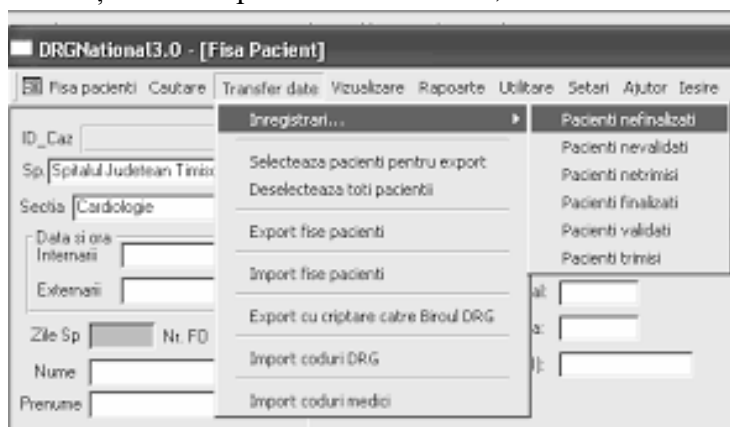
DRGNational3.0 - [Fisa Pacient]

Fisa pacienti Cautare Transfer date Vizualizare Rapoarte Utilitare Setari Ajutor Iesire

ID_Caz
Sp. Spitalul Judetean Timis
Sectia Cardiologie
Data si ora
Internarii
Externarii
Zile Sp
Nr. FO
Nume
Prenume

Inregistrari...
Selecteaza pacienti pentru export
Deselecteaza toti pacientii
Export fise pacienti
Import fise pacienti
Export cu criptare catre Biroul DRG
Import coduri DRG
Import coduri medici

Pacienti nefinalizati
Pacienti nevalidati
Pacienti netrimisi
Pacienti finalizati
Pacienti validati
Pacienti trimisi

al:
a:
):